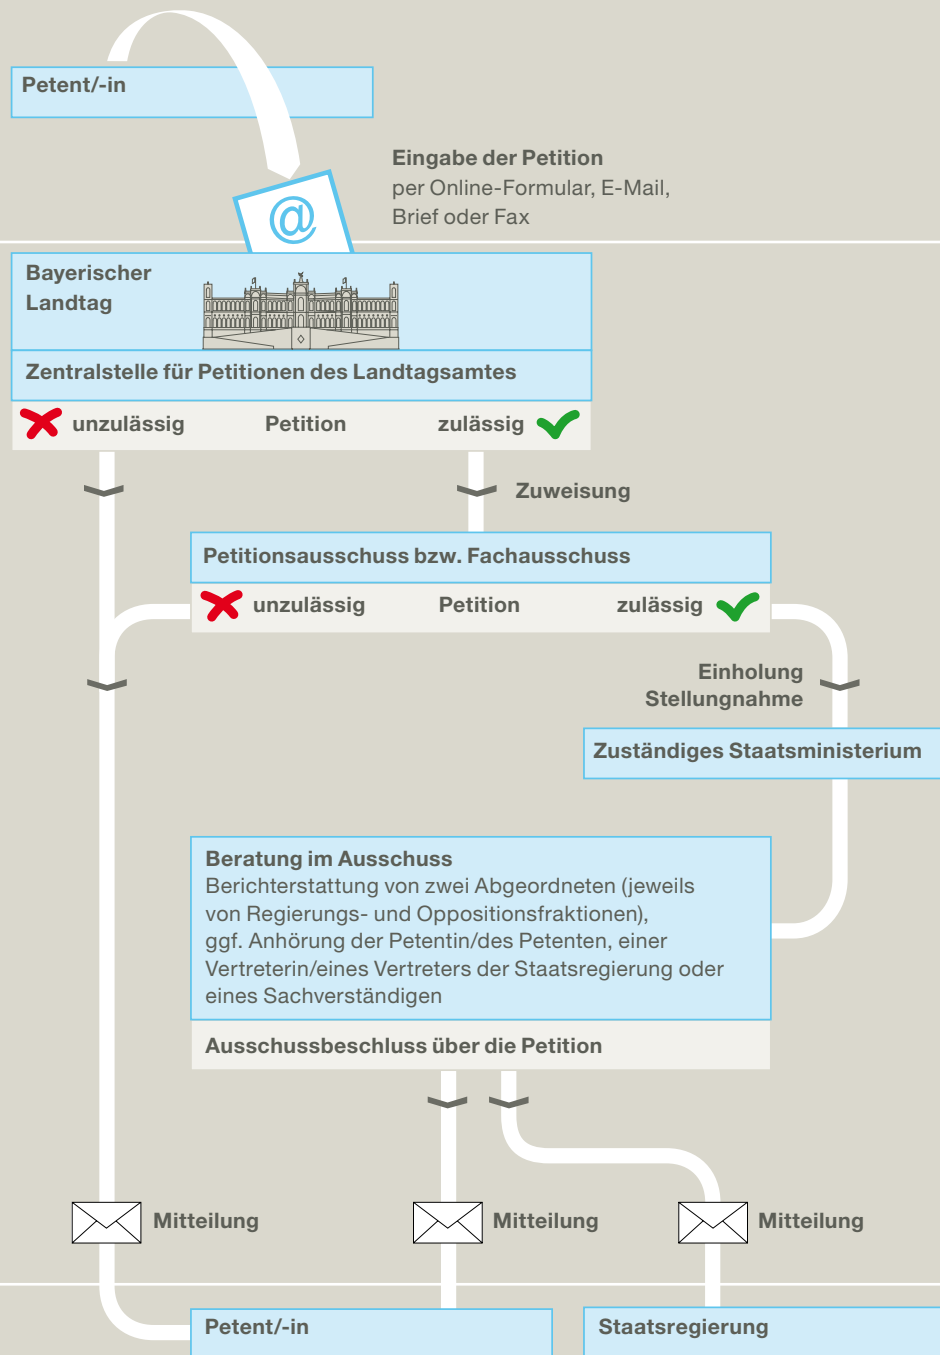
Petent/-in

@

Eingabe der Petition
per Online-Formular, E-Mail, Brief oder Fax

Bayerischer Landtag

Zentralstelle für Petitionen des Landtagsamtes

unzulässig Petition zulässig

Zuweisung

Petitionsausschuss bzw. Fachausschuss

unzulässig Petition zulässig

Einholung Stellungnahme

Zuständiges Staatsministerium

Beratung im Ausschuss
Berichterstattung von zwei Abgeordneten (jeweils von Regierungs- und Oppositionsfraktionen), ggf. Anhörung der Petentin/des Petenten, einer Vertreterin/eines Vertreters der Staatsregierung oder eines Sachverständigen

Ausschussbeschluss über die Petition

Mitteilung

Mitteilung

Mitteilung

Petent/-in

Staatsregierung